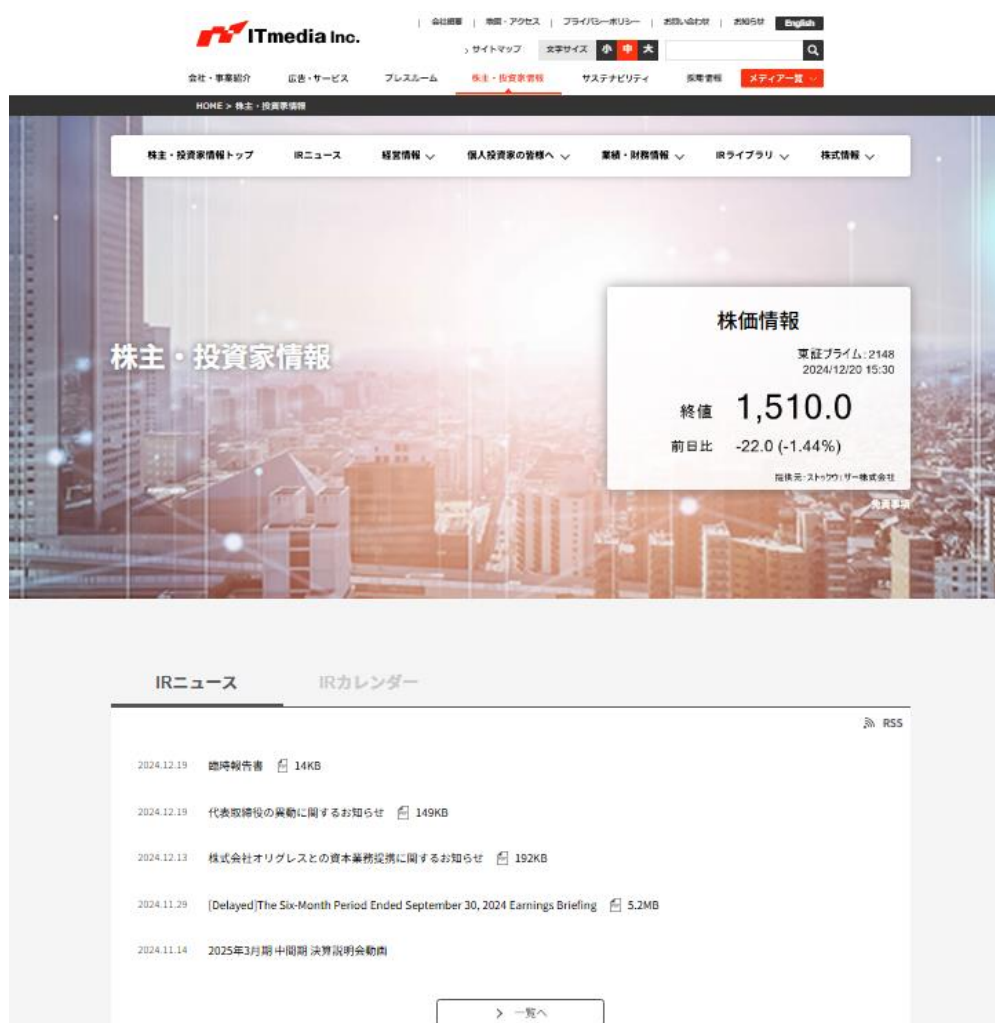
ITmedia Inc.

会社概要 | 地図・アクセス | プライバシーポリシー | お問い合わせ | お知らせ | English

サイトマップ 文字サイズ 小 中 大

会社・事業紹介 広告・サービス プレスルーム 株主・投資家情報 サステナビリティ 採用情報 メディア一覧

HOME > 株主・投資家情報

株主・投資家情報トップ IRニュース 経営情報 個人投資家の皆様へ 業績・財務情報 IRライブラリ 株式情報

株主・投資家情報

株価情報

東証プライム：2148
2024/12/20 15:30

終値 1,510.0

前日比 -22.0 (-1.44%)

提供元：ストックウェザー株式会社

免責事項

IRニュース IRカレンダー

RSS

2024.12.19 臨時報告書 14KB

2024.12.19 代表取締役の異動に関するお知らせ 149KB

2024.12.13 株式会社オリグレスとの資本業務提携に関するお知らせ 192KB

2024.11.29 [Delayed]The Six-Month Period Ended September 30, 2024 Earnings Briefing 5.2MB

2024.11.14 2025年3月期 中間期 決算説明会動画

> 一覧へ